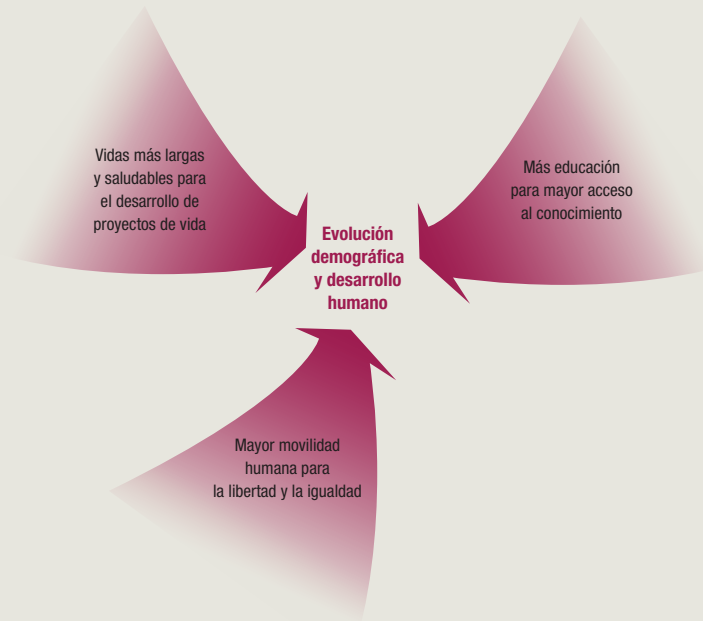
Vidas más largas y saludables para el desarrollo de proyectos de vida

Evolución demográfica y desarrollo humano

Más educación para mayor acceso al conocimiento

Mayor movilidad humana para la libertad y la igualdad